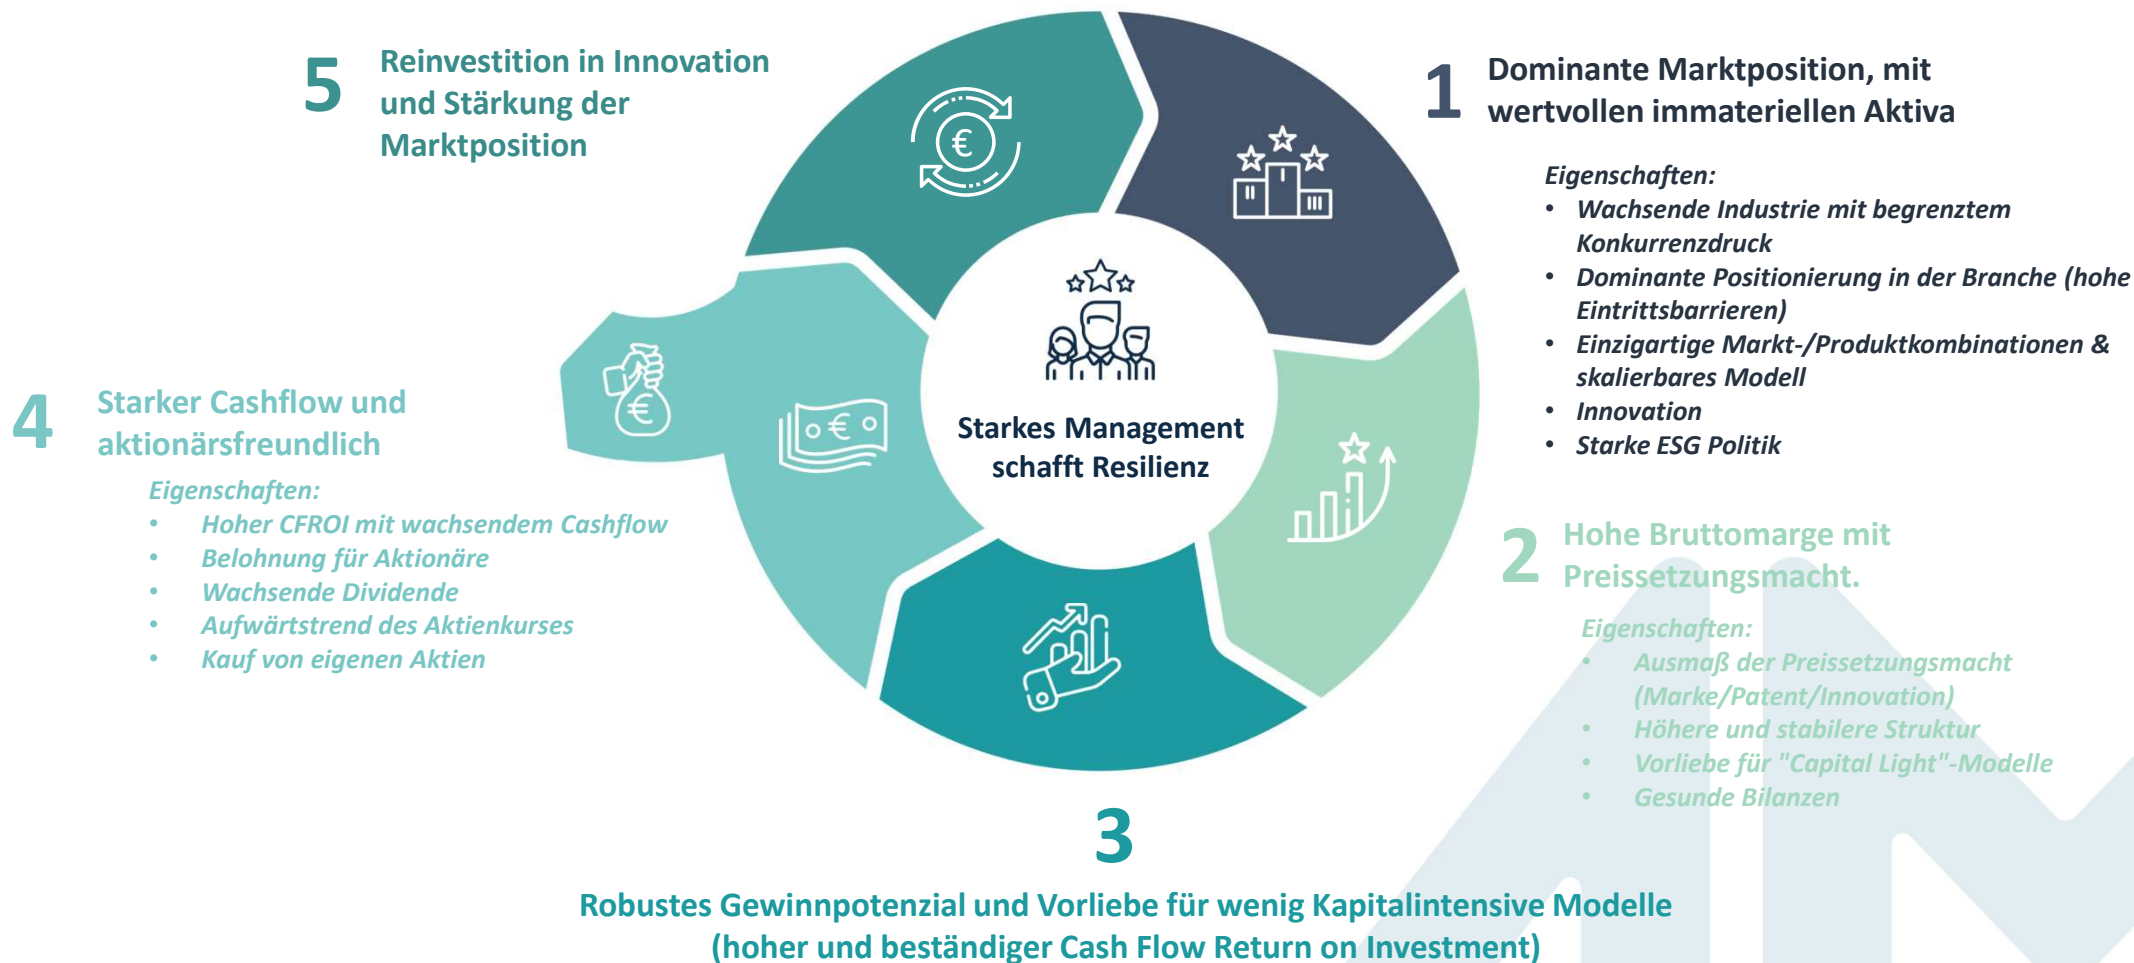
5 Reinvestition in Innovation und Stärkung der Marktposition

1 Dominante Marktposition, mit wertvollen immateriellen Aktiva

Eigenschaften:
- Wachsende Industrie mit begrenztem Konkurrenzdruck
- Dominante Positionierung in der Branche (hohe Eintrittsbarrieren)
- Einzigartige Markt-/Produktkombinationen & skalierbares Modell
- Innovation
- Starke ESG Politik

Starkes Management schafft Resilienz

4 Starker Cashflow und aktionärsfreundlich

Eigenschaften:
- Hoher CFROI mit wachsendem Cashflow
- Belohnung für Aktionäre
- Wachsende Dividende
- Aufwärtstrend des Aktienkurses
- Kauf von eigenen Aktien

2 Hohe Bruttomarge mit Preissetzungsmacht.

Eigenschaften:
- Ausmaß der Preissetzungsmacht (Marke/Patent/Innovation)
- Höhere und stabilere Struktur
- Vorliebe für "Capital Light"-Modelle
- Gesunde Bilanzen

3
Robustes Gewinnpotenzial und Vorliebe für wenig Kapitalintensive Modelle (hoher und beständiger Cash Flow Return on Investment)